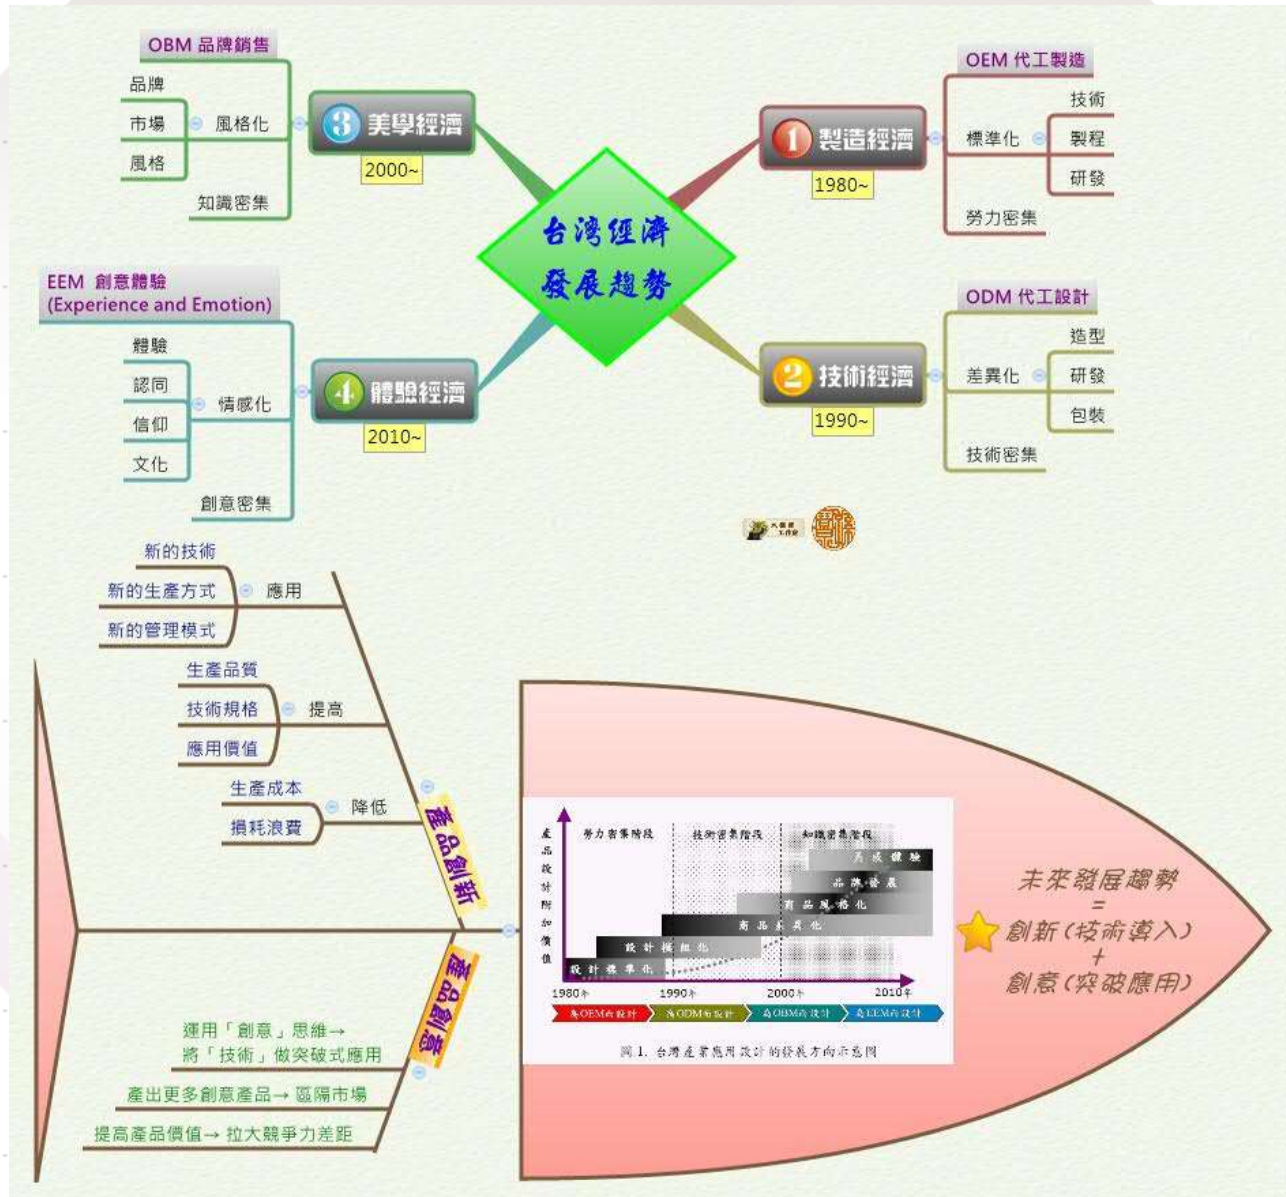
台灣經濟發展趨勢

OEM 代工製造
1 製造經濟
1980~
標準化
技術
製程
研發
勞力密集

ODM 代工設計
2 技術經濟
1990~
差異化
造型
研發
包裝
技術密集

OBM 品牌銷售
3 美學經濟
2000~
風格化
品牌
市場
風格
知識密集

EEM 創意體驗 (Experience and Emotion)
4 體驗經濟
2010~
情感化
體驗
認同
信仰
文化
創意密集

產品創新
應用
新的技術
新的生產方式
新的管理模式
提高
生產品質
技術規格
應用價值
降低
生產成本
損耗浪費

產品創意
運用「創意」思維→將「技術」做突破式應用
產出更多創意產品→區隔市場
提高產品價值→拉大競爭力差距

產品設計附加價值
勞力密集階段
技術密集階段
知識密集階段
美感體驗
品牌發展
商品風格化
商品系列化
設計模組化
設計標準化
1980年
1990年
2000年
2010年
為OEM而設計
為ODM而設計
為OBM而設計
為EEM而設計
圖1. 台灣產業應用設計的發展方向示意圖

未來發展趨勢
=
創新(技術導入)
+
創意(突破應用)